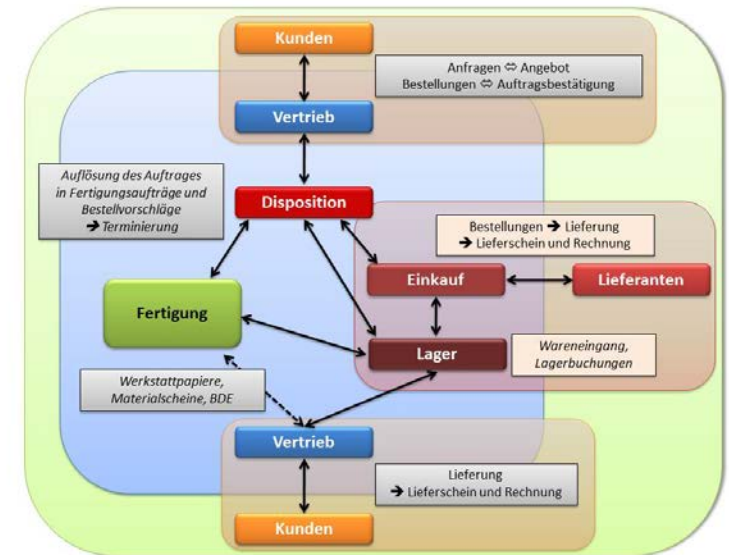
Kunden

Anfragen ⇔ Angebot
Bestellungen ⇔ Auftragsbestätigung

Vertrieb

Auflösung des Auftrages in Fertigungsaufträge und Bestellvorschläge
➔ Terminierung

Disposition

Bestellungen ➔ Lieferung
➔ Lieferschein und Rechnung

Einkauf

Lieferanten

Fertigung

Lager

Wareneingang, Lagerbuchungen

Werkstattpapiere, Materialscheine, BDE

Vertrieb

Lieferung
➔ Lieferschein und Rechnung

Kunden